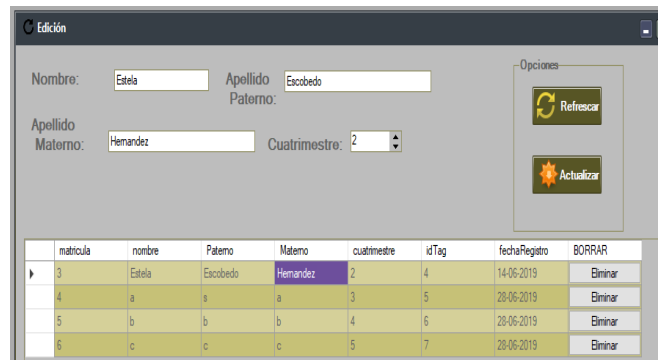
Edición

Nombre: Estela

Apellido Paterno: Escobedo

Apellido Materno: Hernandez

Cuatrimestre: 2

Opciones

Refrescar

Actualizar

| | matricula | nombre | Paterno | Materno | cuatrimestre | idTag | fechaRegistro | BORRAR |
|---|---|---|---|---|---|---|---|---|
| ▸ | 3 | Estela | Escobedo | Hernandez | 2 | 4 | 14-06-2019 | Eliminar |
| | 4 | a | s | a | 3 | 5 | 28-06-2019 | Eliminar |
| | 5 | b | b | b | 4 | 6 | 28-06-2019 | Eliminar |
| | 6 | c | c | c | 5 | 7 | 28-06-2019 | Eliminar |